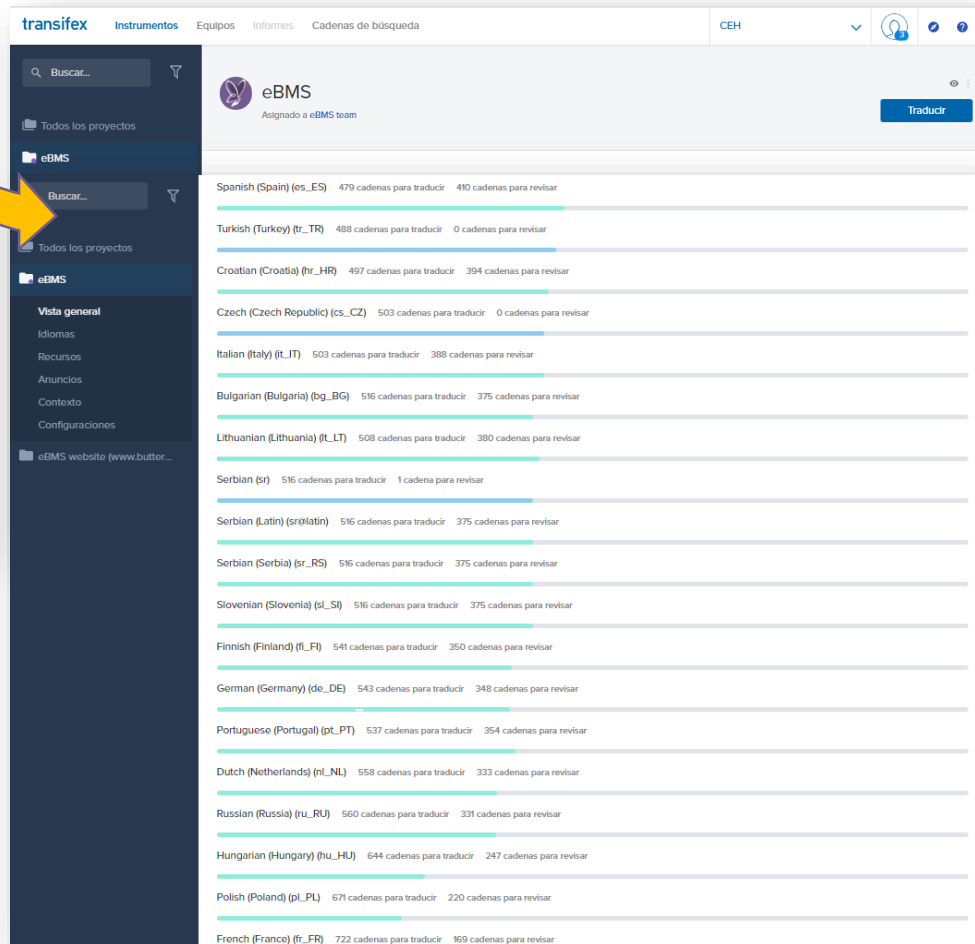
transifex Instrumentos Equipos Informes Cadenas de búsqueda

CEH

3

Buscar...

Todos los proyectos

eBMS

Buscar...

Todos los proyectos

eBMS

Vista general
Idiomas
Recursos
Anuncios
Contexto
Configuraciones

eBMS website (www.butter...

eBMS
Asignado a eBMS team

Traducir

Spanish (Spain) (es_ES) 479 cadenas para traducir 410 cadenas para revisar

Turkish (Turkey) (tr_TR) 488 cadenas para traducir 0 cadenas para revisar

Croatian (Croatia) (hr_HR) 497 cadenas para traducir 394 cadenas para revisar

Czech (Czech Republic) (cs_CZ) 503 cadenas para traducir 0 cadenas para revisar

Italian (Italy) (it_IT) 503 cadenas para traducir 388 cadenas para revisar

Bulgarian (Bulgaria) (bg_BG) 516 cadenas para traducir 375 cadenas para revisar

Lithuanian (Lithuania) (lt_LT) 508 cadenas para traducir 380 cadenas para revisar

Serbian (sr) 516 cadenas para traducir 1 cadena para revisar

Serbian (Latin) (sr@latin) 516 cadenas para traducir 375 cadenas para revisar

Serbian (Serbia) (sr_RS) 516 cadenas para traducir 375 cadenas para revisar

Slovenian (Slovenia) (sl_SI) 516 cadenas para traducir 375 cadenas para revisar

Finnish (Finland) (fi_FI) 541 cadenas para traducir 350 cadenas para revisar

German (Germany) (de_DE) 543 cadenas para traducir 348 cadenas para revisar

Portuguese (Portugal) (pt_PT) 537 cadenas para traducir 354 cadenas para revisar

Dutch (Netherlands) (nl_NL) 558 cadenas para traducir 333 cadenas para revisar

Russian (Russia) (ru_RU) 560 cadenas para traducir 331 cadenas para revisar

Hungarian (Hungary) (hu_HU) 644 cadenas para traducir 247 cadenas para revisar

Polish (Poland) (pl_PL) 671 cadenas para traducir 220 cadenas para revisar

French (France) (fr_FR) 722 cadenas para traducir 169 cadenas para revisar